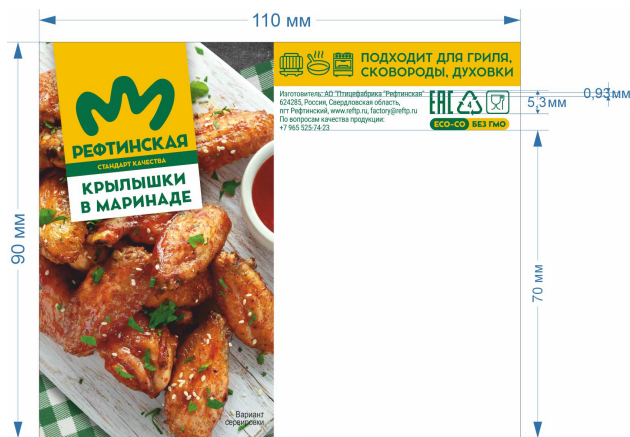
110 мм

90 мм

РЕФТИНСКАЯ
СТАНДАРТ КАЧЕСТВА

КРЫЛЫШКИ В МАРИНАДЕ

Вариант сервировки

ПОДХОДИТ ДЛЯ ГРИЛЯ, СКОВОРОДЫ, ДУХОВКИ

Изготовитель: АО "Птицефабрика "Рефтинская"
624285, Россия, Свердловская область,
пгт Рефтинский, www.reftp.ru, factory@reftp.ru
По вопросам качества продукции:
+7 965 525-74-23

EAC

4

ECO-CO

БЕЗ ГМО

0,93 мм

5,3мм

70 мм